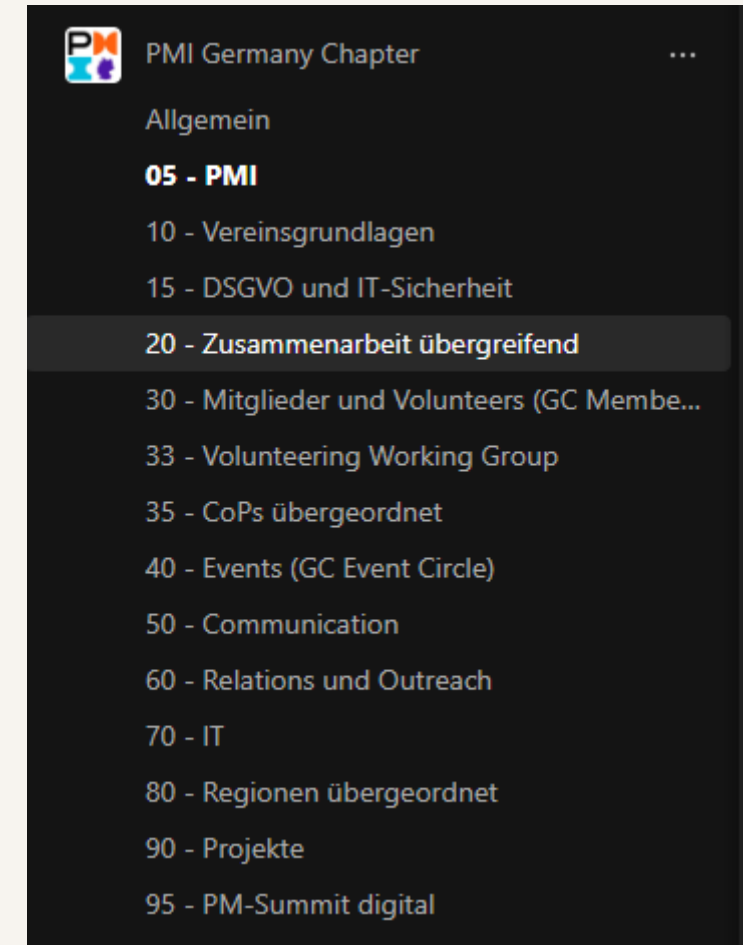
PMI

PMI Germany Chapter ···

Allgemein

05 - PMI

10 - Vereinsgrundlagen

15 - DSGVO und IT-Sicherheit

20 - Zusammenarbeit übergreifend

30 - Mitglieder und Volunteers (GC Membe...

33 - Volunteering Working Group

35 - CoPs übergeordnet

40 - Events (GC Event Circle)

50 - Communication

60 - Relations und Outreach

70 - IT

80 - Regionen übergeordnet

90 - Projekte

95 - PM-Summit digital